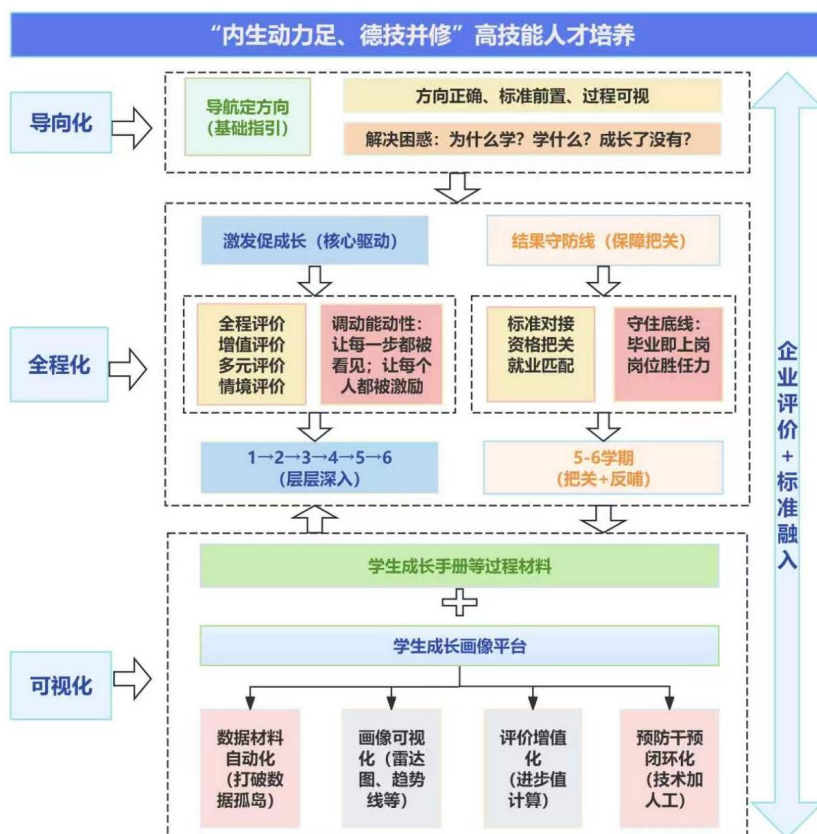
“内生动力足、德技并修”高技能人才培养

导向化

导航定方向
（基础指引）

方向正确、标准前置、过程可视

解决困惑：为什么学？学什么？成长了没有？

全程化

激发促成长（核心驱动）

结果守防线（保障把关）

全程评价
增值评价
多元评价
情境评价

调动能动性：让每一步都被看见；让每个人都被激励

标准对接
资格把关
就业匹配

守住底线：毕业即上岗
岗位胜任力

1→2→3→4→5→6
（层层深入）

5-6学期
（把关+反哺）

可视化

学生成长手册等过程材料

学生成长画像平台

数据材料自动化（打破数据孤岛）

画像可视化（雷达图、趋势线等）

评价增值化（进步值计算）

预防干预闭环化（技术加人工）

企业评价+标准融入